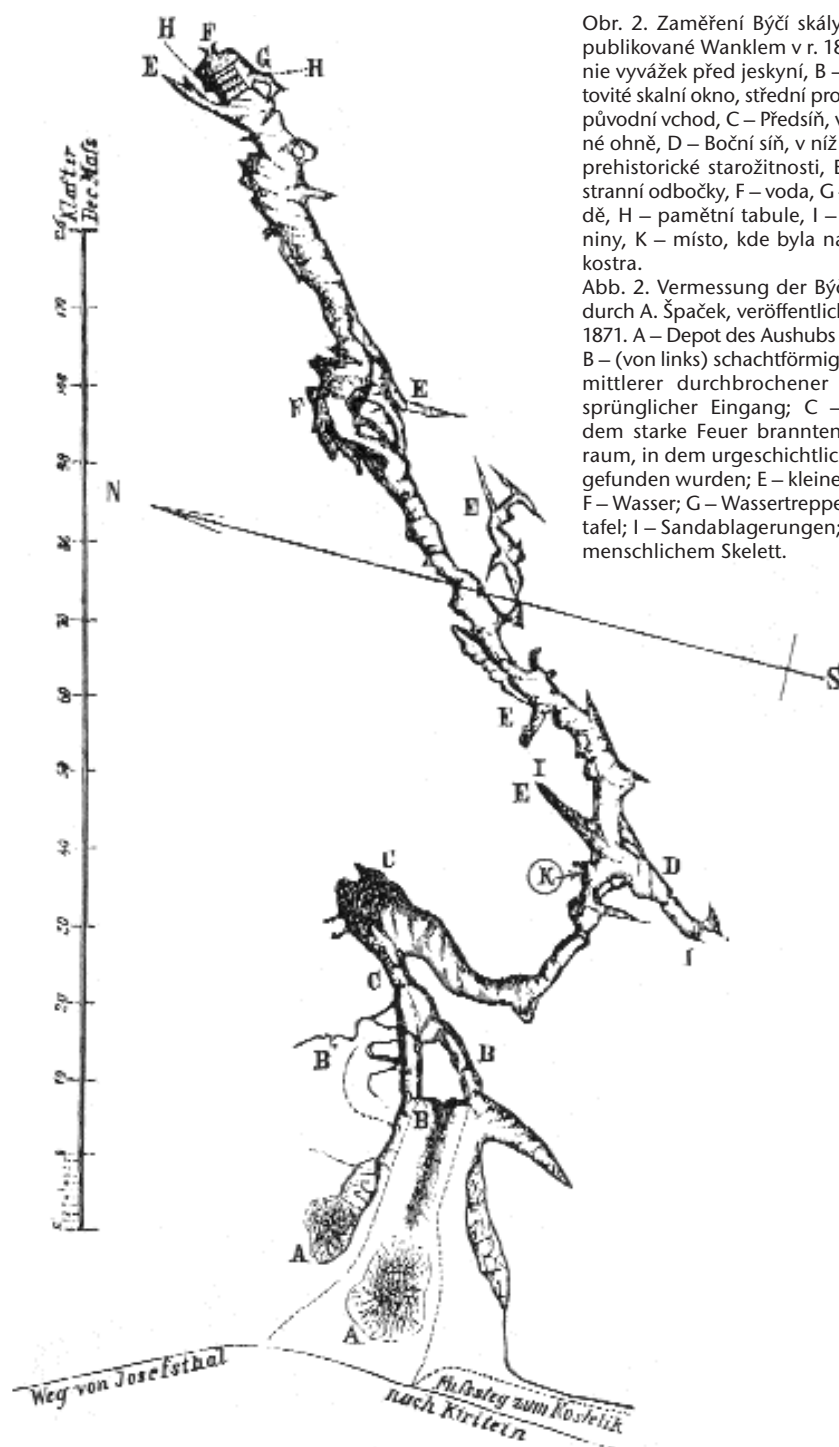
Obr. 2. Zaměření Býčí skály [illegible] publikované Wanklem v r. 18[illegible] nie vyvážek před jeskyní, B – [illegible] tovité skalní okno, střední pro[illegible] původní vchod, C – Předsíň, v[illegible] né ohně, D – Boční síň, v níž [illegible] prehistorické starožitnosti, E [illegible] stranní odbočky, F – voda, G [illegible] dě, H – pamětní tabule, I – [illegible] niny, K – místo, kde byla na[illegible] kostra.

Abb. 2. Vermessung der Býč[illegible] durch A. Špaček, veröffentlich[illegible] 1871. A – Depot des Aushubs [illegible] B – (von links) schachtförmig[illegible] mittlerer durchbrochener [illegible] sprünglicher Eingang; C – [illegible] dem starke Feuer brannten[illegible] raum, in dem urgeschichtlic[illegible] gefunden wurden; E – kleine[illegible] F – Wasser; G – Wassertreppe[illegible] tafel; I – Sandablagerungen; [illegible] menschlichem Skelett.

H F G H E

Klafter Dec.Maß

E F E E N S E I E K D I C C B B B A A

Weg von Josefsthal

Fußsteg zum Kostelik nach Kiritein